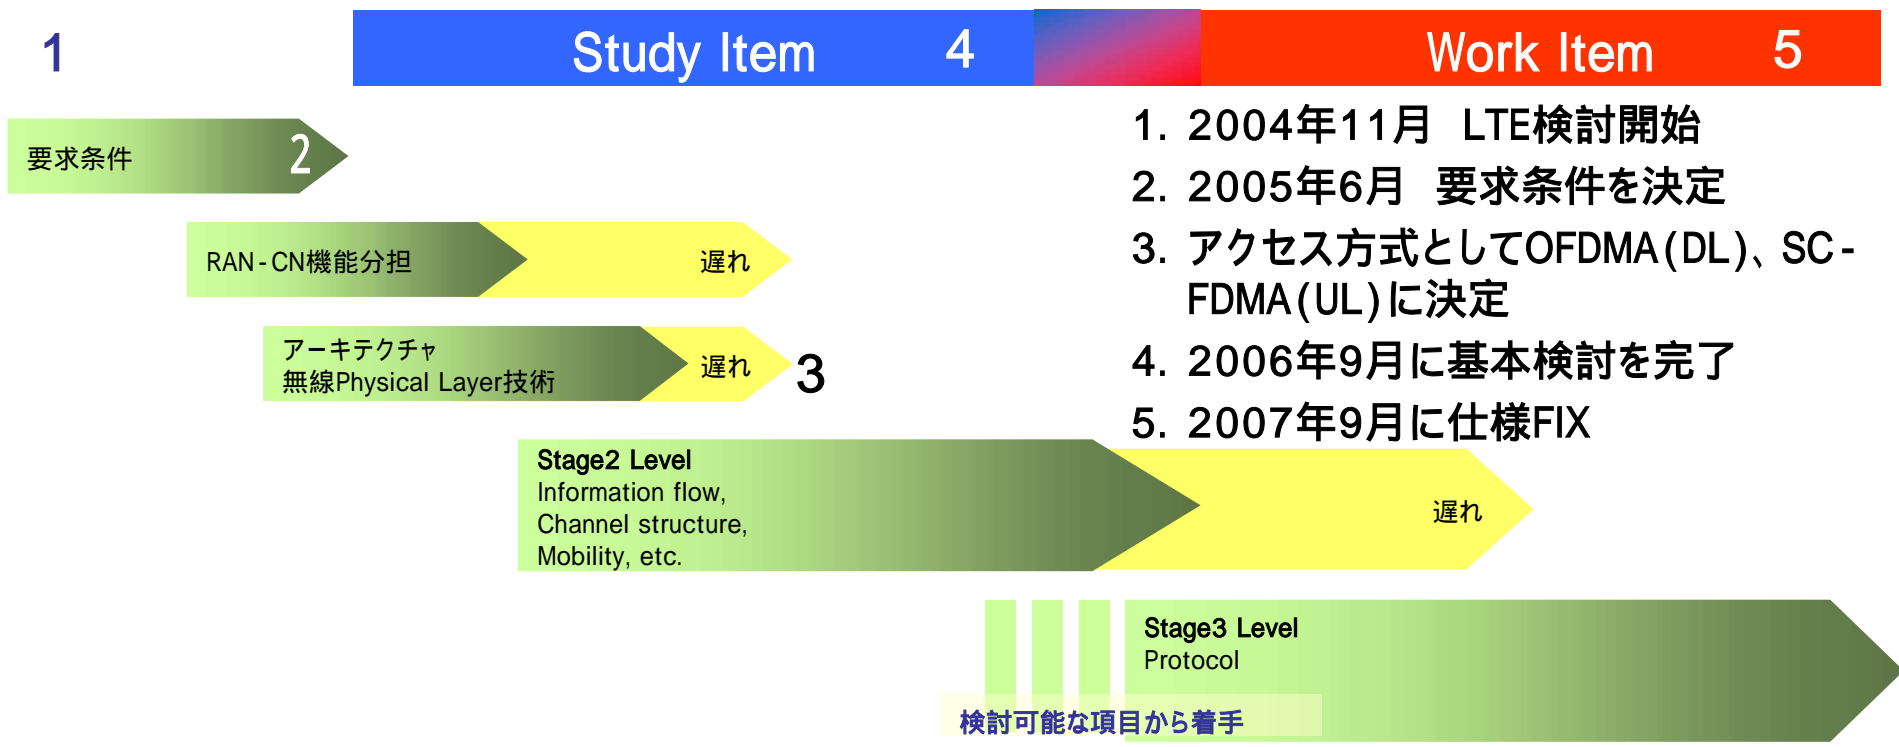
1

Study Item 4

Work Item 5

1. 2004年11月　LTE検討開始
2. 2005年6月　要求条件を決定
3. アクセス方式としてOFDMA(DL)、SC-FDMA(UL)に決定
4. 2006年9月に基本検討を完了
5. 2007年9月に仕様FIX

要求条件 2

RAN-CN機能分担　遅れ

アーキテクチャ
無線Physical Layer技術　遅れ 3

Stage2 Level
Information flow,
Channel structure,
Mobility, etc.
遅れ

Stage3 Level
Protocol

検討可能な項目から着手